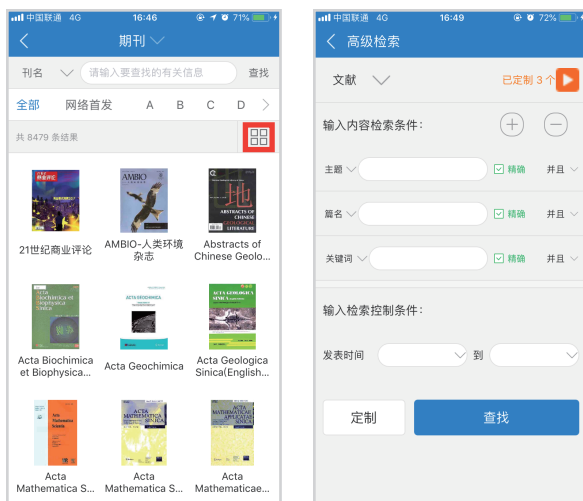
中国联通 4G 16:46 71%

期刊

刊名 请输入要查找的有关信息 查找

全部 网络首发 A B C D

共 8479 条结果

21世纪商业评论

AMBIO-人类环境杂志

Abstracts of Chinese Geolo...

Acta Biochimica et Biophysica...

Acta Geochimica

Acta Geologica Sinica(English...

Acta Mathematica S...

Acta Mathematica S...

Acta Mathematicae...

中国联通 4G 16:49 72%

高级检索

文献 已定制 3 个

输入内容检索条件：

主题 精确 并且

篇名 精确 并且

关键词 精确 并且

输入检索控制条件：

发表时间 到

定制 查找